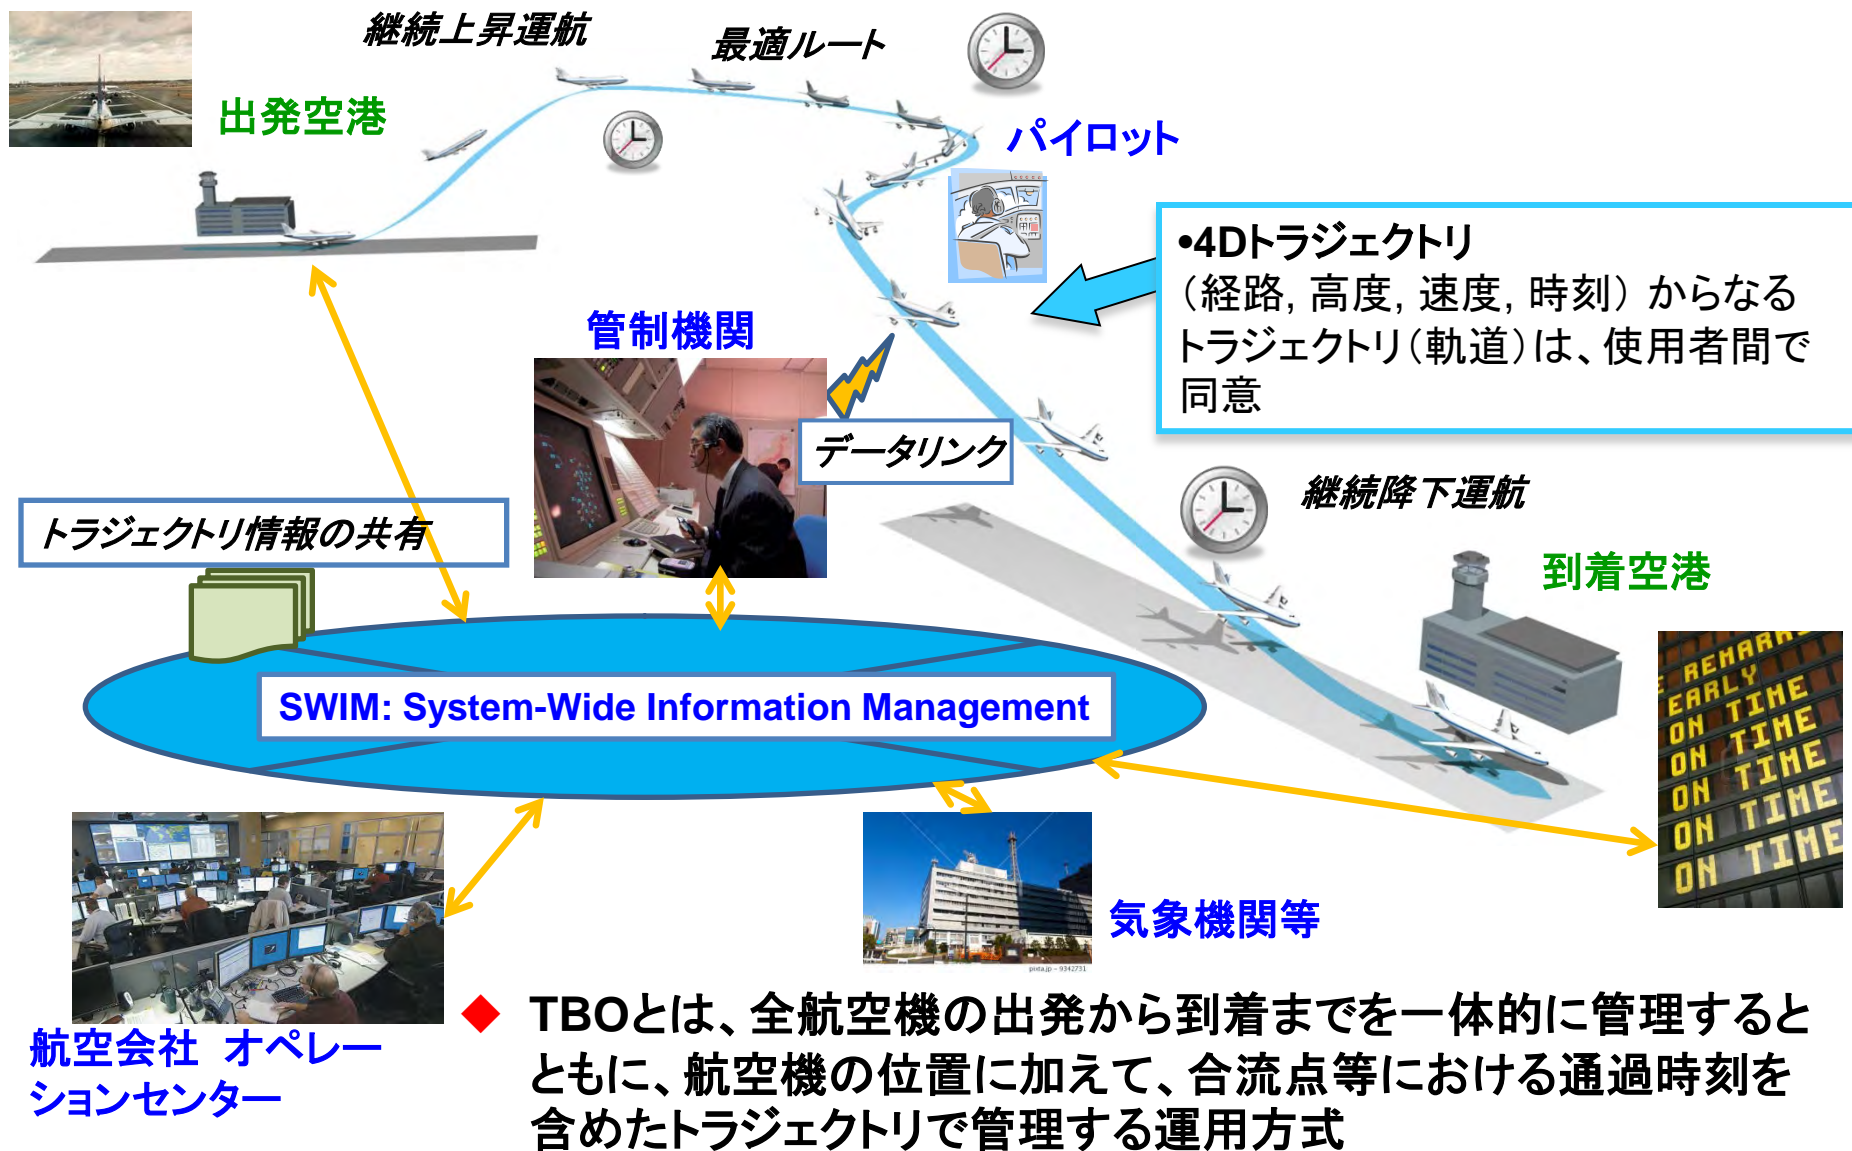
継続上昇運航

最適ルート

出発空港

パイロット

•4Dトラジェクトリ
(経路, 高度, 速度, 時刻) からなるトラジェクトリ(軌道)は、使用者間で同意

管制機関

データリンク

継続降下運航

トラジェクトリ情報の共有

到着空港

REMARK
EARLY
ON TIME
ON TIME
ON TIME
ON TIME
ON TIME
ON TIME

SWIM: System-Wide Information Management

気象機関等

航空会社 オペレーションセンター

◆ TBOとは、全航空機の出発から到着までを一体的に管理するとともに、航空機の位置に加えて、合流点等における通過時刻を含めたトラジェクトリで管理する運用方式